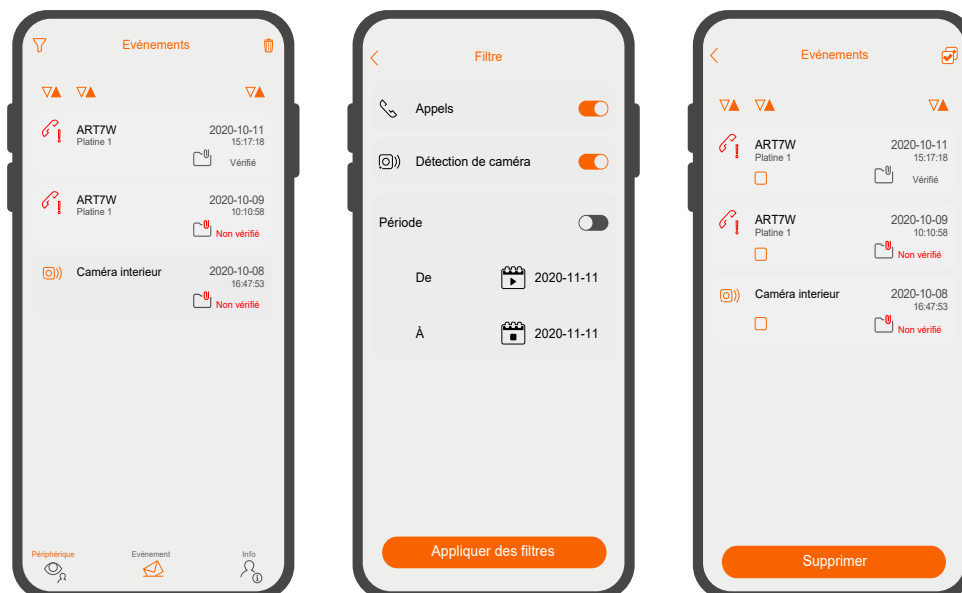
Evénements

ART7W
Platine 1
2020-10-11
15:17:18
Vérifié

ART7W
Platine 1
2020-10-09
10:10:58
Non vérifié

Caméra interieur
2020-10-08
16:47:53
Non vérifié

Périphérique
Evènement
Info

Filtre

Appels

Détection de caméra

Période

De
2020-11-11

À
2020-11-11

Appliquer des filtres

Evénements

ART7W
Platine 1
2020-10-11
15:17:18
Vérifié

ART7W
Platine 1
2020-10-09
10:10:58
Non vérifié

Caméra interieur
2020-10-08
16:47:53
Non vérifié

Supprimer